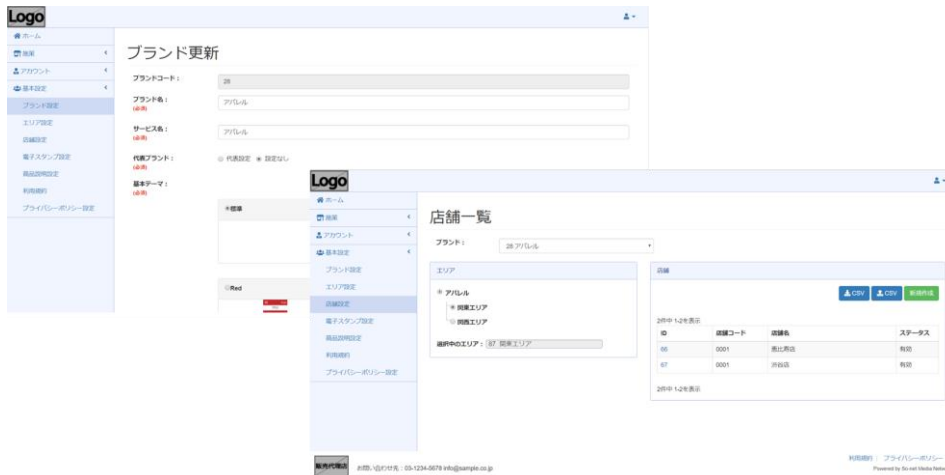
Logo

ホーム
施策
アカウント
基本設定
ブランド設定
エリア設定
店舗設定
電子スタンプ設定
商品説明設定
利用規約
プライバシーポリシー設定

ブランド更新

ブランドコード： 28
ブランド名：(必須) アパレル
サービス名：(必須) アパレル
代表ブランド：(必須) 代表設定 設定なし
基本テーマ：(必須)
標準
Red

Logo

ホーム
施策
アカウント
基本設定
ブランド設定
エリア設定
店舗設定
電子スタンプ設定
商品説明設定
利用規約
プライバシーポリシー設定

店舗一覧

ブランド： 28 アパレル

エリア
アパレル
関東エリア
関西エリア
選択中のエリア： 87 関東エリア

店舗
CSV CSV 新規作成
2件中 1-2件を表示

| ID | 店舗コード | 店舗名 | ステータス |
|---|---|---|---|
| 86 | 0001 | 恵比寿店 | 有効 |
| 87 | 0001 | 渋谷店 | 有効 |

2件中 1-2件を表示

販売代理店
お問い合わせ先：03-1234-5678 info@sample.co.jp
利用規約 | プライバシーポリシー
Powered by Sn.net Media Neko